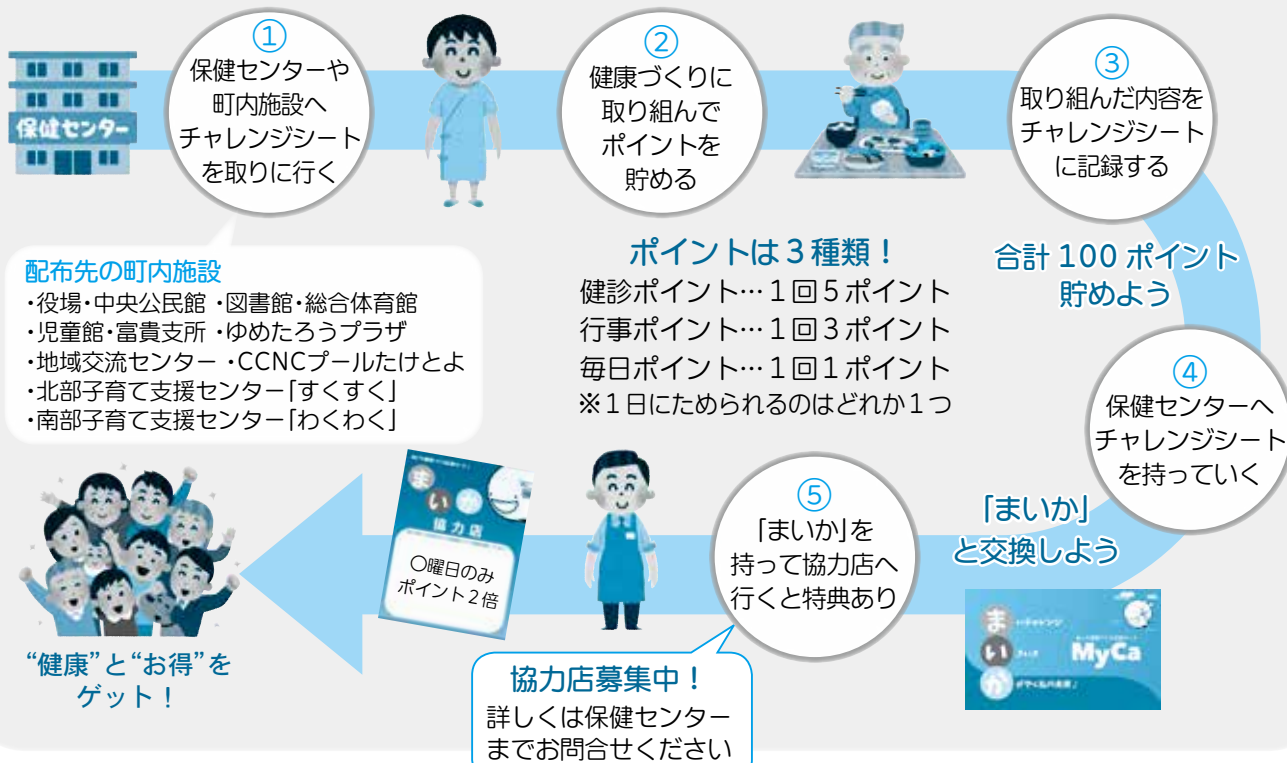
保健センター

①
保健センターや町内施設へチャレンジシートを取りに行く

②
健康づくりに取り組んでポイントを貯める

③
取り組んだ内容をチャレンジシートに記録する

配布先の町内施設
・役場・中央公民館 ・図書館・総合体育館
・児童館・富貴支所 ・ゆめたろうプラザ
・地域交流センター ・CCNCプールたけとよ
・北部子育て支援センター「すくすく」
・南部子育て支援センター「わくわく」

ポイントは３種類！
健診ポイント…１回５ポイント
行事ポイント…１回３ポイント
毎日ポイント…１回１ポイント
※１日にためられるのはどれか１つ

合計 100 ポイント貯めよう

④
保健センターへチャレンジシートを持っていく

「まいか」と交換しよう

⑤
「まいか」を持って協力店へ行くと特典あり

ま い か
協力店

〇曜日のみポイント２倍

ま い か
MyCa

“健康”と“お得”をゲット！

協力店募集中！
詳しくは保健センターまでお問合せください